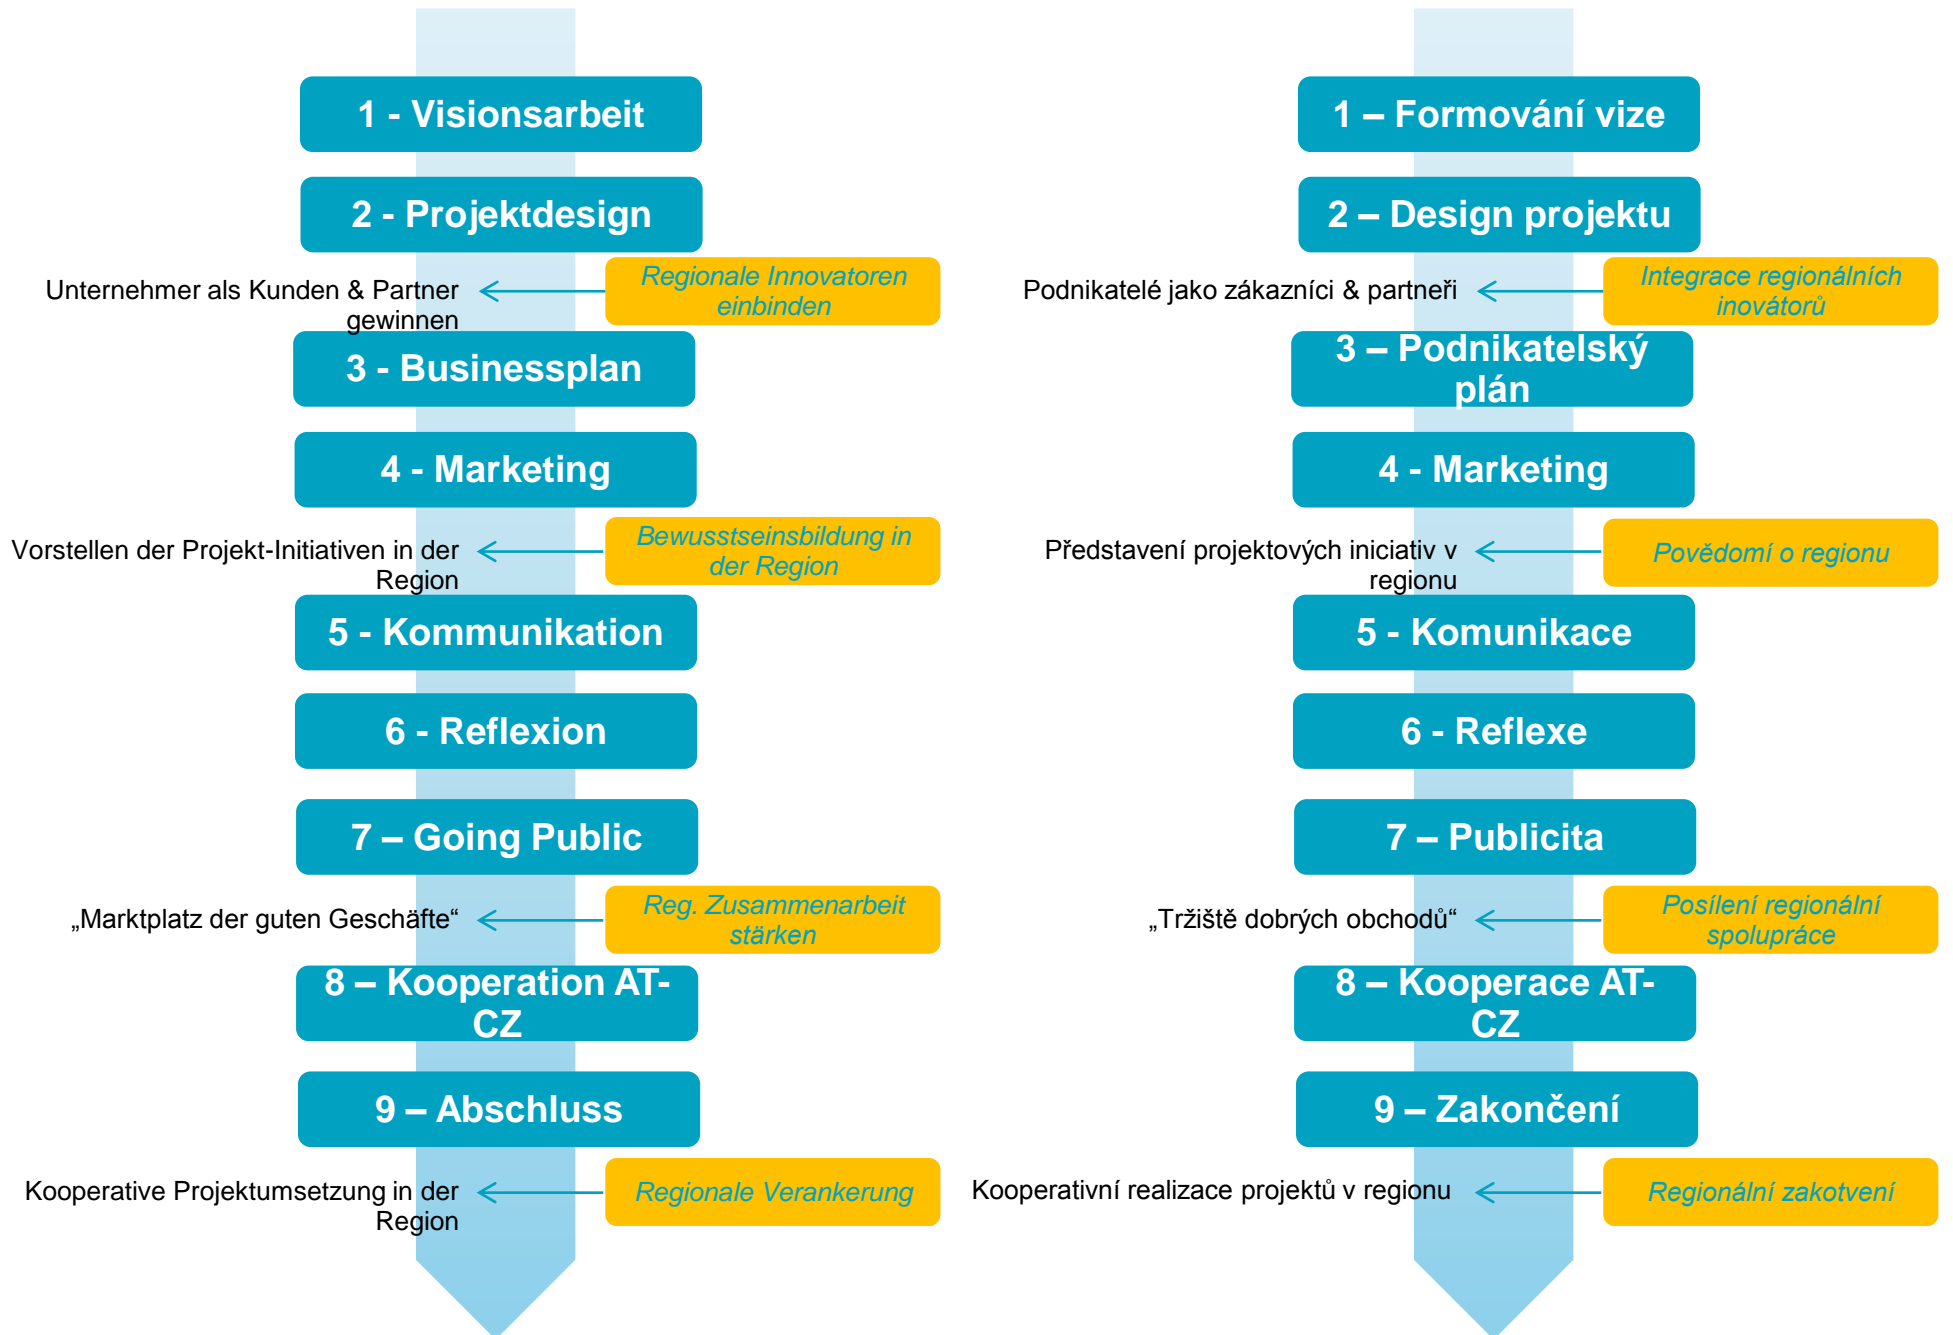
1 - Visionsarbeit

2 - Projektdesign

Regionale Innovatoren einbinden

Unternehmer als Kunden & Partner gewinnen

3 - Businessplan

4 - Marketing

Bewusstseinsbildung in der Region

Vorstellen der Projekt-Initiativen in der Region

5 - Kommunikation

6 - Reflexion

7 – Going Public

Reg. Zusammenarbeit stärken

„Marktplatz der guten Geschäfte“

8 – Kooperation AT-CZ

9 – Abschluss

Regionale Verankerung

Kooperative Projektumsetzung in der Region

1 – Formování vize

2 – Design projektu

Integrace regionálních inovátorů

Podnikatelé jako zákazníci & partneři

3 – Podnikatelský plán

4 - Marketing

Povědomí o regionu

Představení projektových iniciativ v regionu

5 - Komunikace

6 - Reflexe

7 – Publicita

Posílení regionální spolupráce

„Tržiště dobrých obchodů“

8 – Kooperace AT-CZ

9 – Zakončení

Regionální zakotvení

Kooperativní realizace projektů v regionu